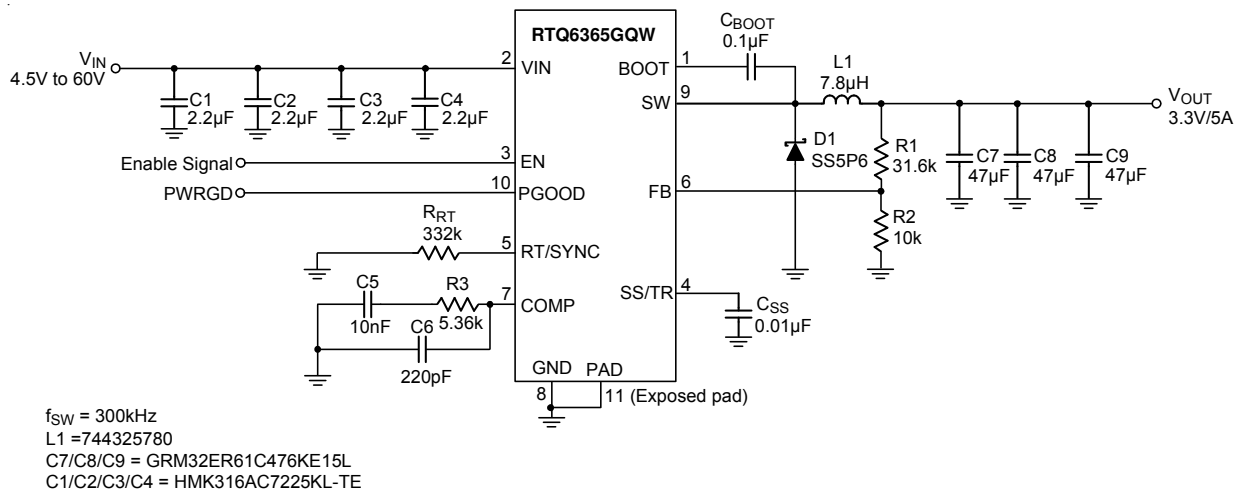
RTQ6365GQW

$V_{IN}$
4.5V to 60V

2 VIN
C1 2.2μF
C2 2.2μF
C3 2.2μF
C4 2.2μF

Enable Signal
3 EN
PWRGD
10 PGOOD

$R_{RT}$
332k
5 RT/SYNC

C5
10nF
R3
5.36k
C6
220pF
7 COMP

GND 8
PAD 11 (Exposed pad)

$C_{BOOT}$
0.1μF
1 BOOT
9 SW
L1
7.8μH

$V_{OUT}$
3.3V/5A

D1
SS5P6
R1
31.6k
6 FB
R2
10k

C7 47μF
C8 47μF
C9 47μF

4 SS/TR
$C_{SS}$
0.01μF

$f_{SW}$ = 300kHz
L1 =744325780
C7/C8/C9 = GRM32ER61C476KE15L
C1/C2/C3/C4 = HMK316AC7225KL-TE